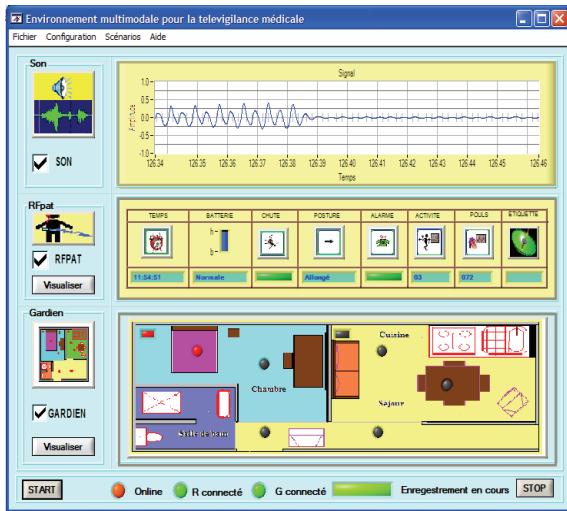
Environnement multimodale pour la televigilance médicale

Fichier Configuration Scénarios Aide

Son

SON

Signal

1.0
0.5
0.0
-0.5
-1.0

Amplitude

126.34 126.35 126.36 126.37 126.38 126.39 126.40 126.41 126.42 126.43 126.44 126.45 126.46

Temps

RFpat

RFPAT

Visualiser

| TEMPS | BATTERIE | CHUTE | POSTURE | ALARME | ACTIVITE | POULS | ETIQUETTE |
|---|---|---|---|---|---|---|---|
| 11:54:51 | Normale | | Allongé | | 03 | 072 | |

h
b

Gardien

GARDIEN

Visualiser

Cuisine

Chambre

Sajour

Salle de bain

START

Online

R connecté

G connecté

Enregestrement en cours

STOP